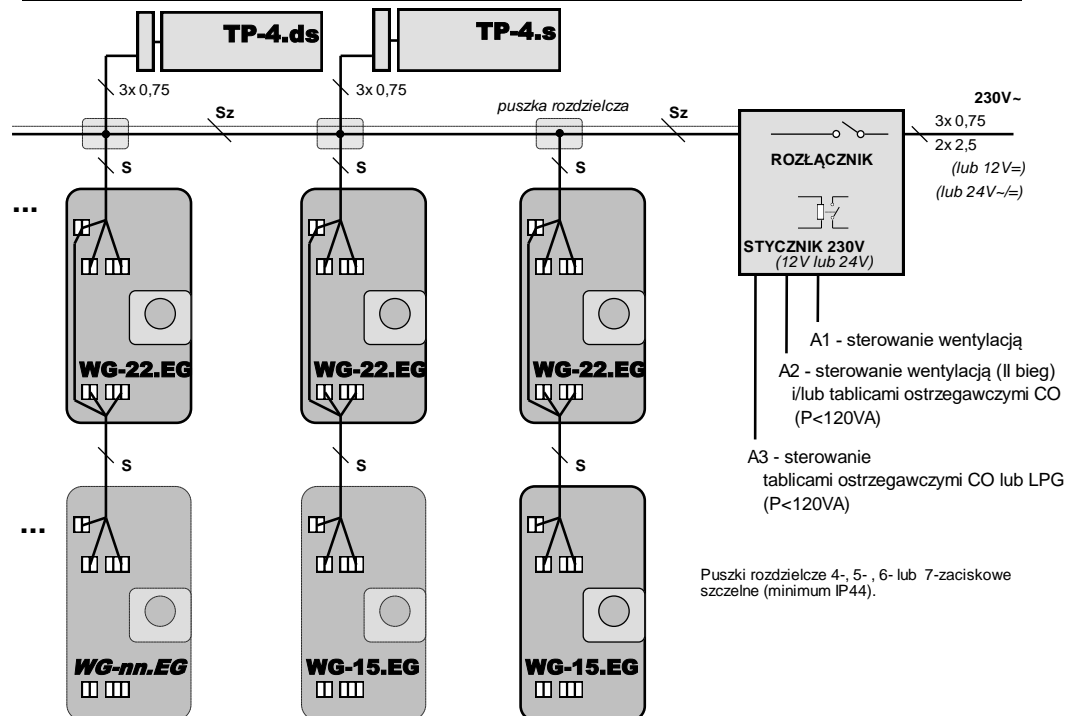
TP-4.ds

TP-4.s

3x 0,75

3x 0,75

Sz

puszka rozdzielcza

Sz

230V~

3x 0,75

2x 2,5

(lub 12V=)

(lub 24V~/=)

ROZŁĄCZNIK

STYCZNIK 230V
(12V lub 24V)

S

S

S

...

WG-22.EG

WG-22.EG

WG-22.EG

A1 - sterowanie wentylacją

A2 - sterowanie wentylacją (II bieg) i/lub tablicami ostrzegawczymi CO (P<120VA)

A3 - sterowanie tablicami ostrzegawczymi CO lub LPG (P<120VA)

S

S

S

...

WG-nn.EG

WG-15.EG

WG-15.EG

Puszki rozdzielcze 4-, 5- , 6- lub 7-zaciskowe szczelne (minimum IP44).